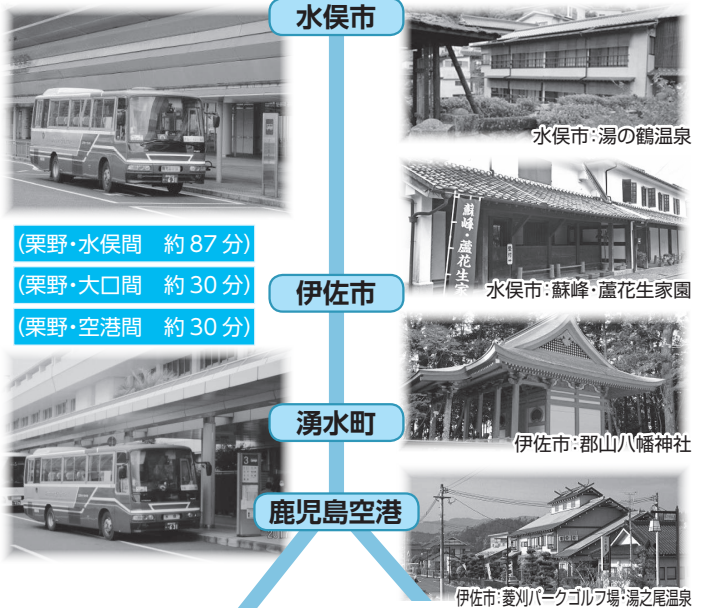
水俣市

伊佐市

湧水町

鹿児島空港

(栗野・水俣間　約 87 分)

(栗野・大口間　約 30 分)

(栗野・空港間　約 30 分)

水俣市:湯の鶴温泉

蘇峰・蘆花生家

水俣市:蘇峰・蘆花生家園

伊佐市:郡山八幡神社

伊佐市:菱刈パークゴルフ場・湯之尾温泉